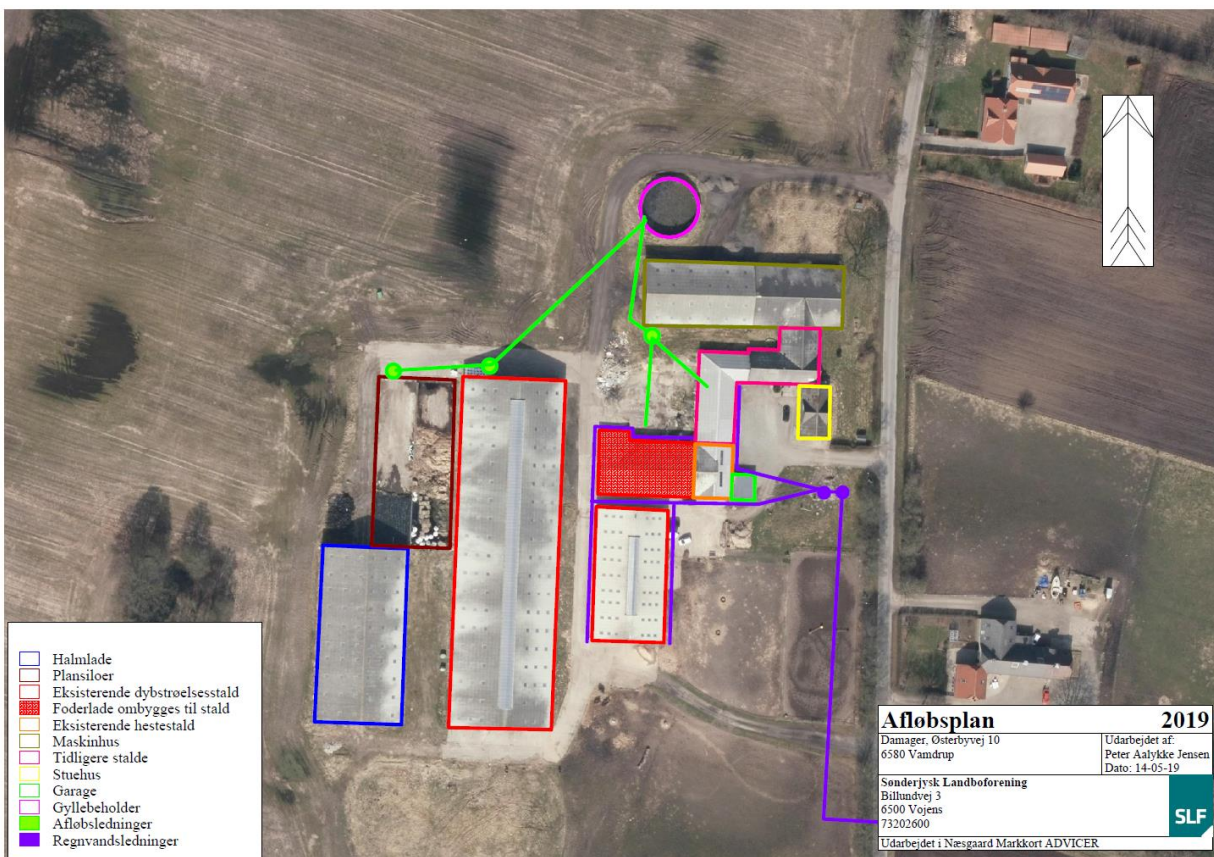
Halmlade
Plansiloer
Eksisterende dybstrøelsesstald
Foderlade ombygges til stald
Eksisterende hestestald
Maskinhus
Tidligere stalde
Stuehus
Garage
Gyllebeholder
Afløbsledninger
Regnvandsledninger

Afløbsplan 2019

Damager, Østerbyvej 10
6580 Vamdrup

Udarbejdet af:
Peter Aalykke Jensen
Dato: 14-05-19

Sønderjysk Landboforening
Billundvej 3
6500 Vojens
73202600

SLF

Udarbejdet i Næsgaard Markkort ADVICER